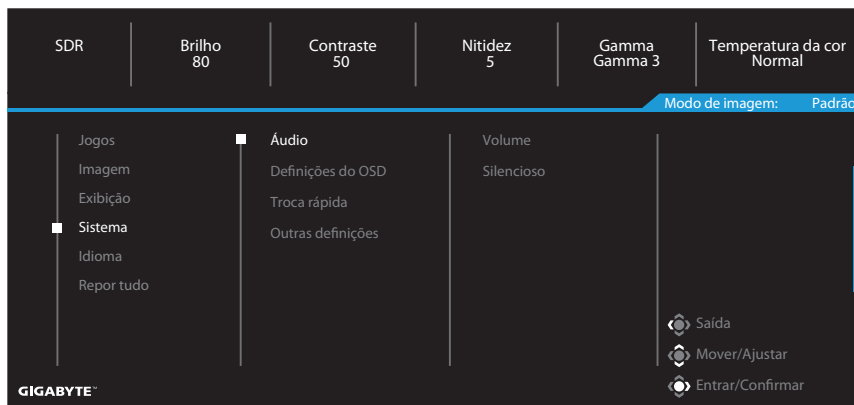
SDR

Brilho
80

Contraste
50

Nitidez
5

Gamma
Gamma 3

Temperatura da cor
Normal

Modo de imagem: Padrão

Jogos
Imagem
Exibição
Sistema
Idioma
Repor tudo

Áudio
Definições do OSD
Troca rápida
Outras definições

Volume
Silencioso

Saída
Mover/Ajustar
Entrar/Confirmar

GIGABYTE™